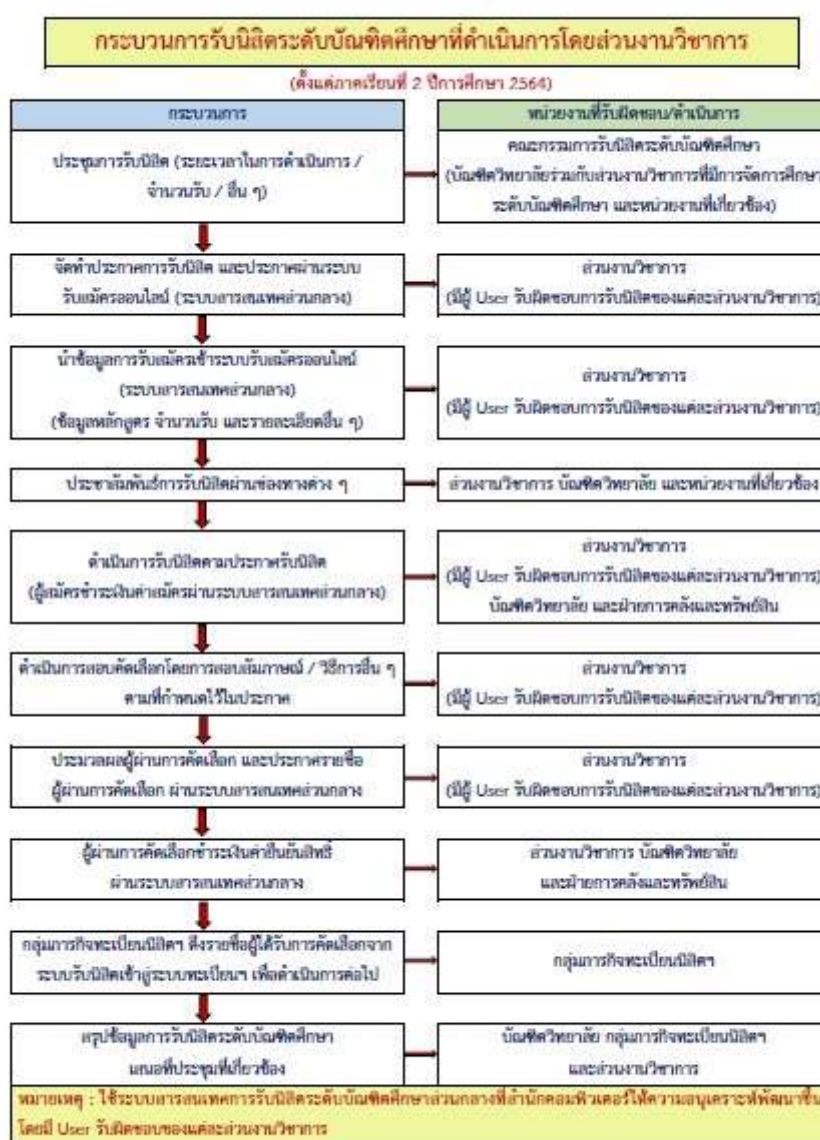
กระบวนการรับนิสิตระดับบัณฑิตศึกษาที่ดำเนินการโดยส่วนงานวิชาการ

(ตั้งแต่ภาคเรียนที่ 2 ปีการศึกษา 2564)

| กระบวนการ | หน่วยงานที่รับผิดชอบ/ดำเนินการ |
|---|---|
| ประชุมการรับนิสิต (ระยะเวลาในการดำเนินการ / จำนวนรับ / อื่น ๆ) | คณะกรรมการรับนิสิตระดับบัณฑิตศึกษา (บัณฑิตวิทยาลัยร่วมกับส่วนงานวิชาการที่มีการจัดการศึกษาระดับบัณฑิตศึกษา และหน่วยงานที่เกี่ยวข้อง) |
| จัดทำประกาศการรับนิสิต และประกาศผ่านระบบรับสมัครออนไลน์ (ระบบสารสนเทศส่วนกลาง) | ส่วนงานวิชาการ (มีผู้ User รับผิดชอบการรับนิสิตของแต่ละส่วนงานวิชาการ) |
| นำข้อมูลการรับสมัครเข้าระบบรับสมัครออนไลน์ (ระบบสารสนเทศส่วนกลาง) (ข้อมูลหลักสูตร จำนวนรับ และรายละเอียดอื่น ๆ) | ส่วนงานวิชาการ (มีผู้ User รับผิดชอบการรับนิสิตของแต่ละส่วนงานวิชาการ) |
| ประชาสัมพันธ์การรับนิสิตผ่านช่องทางต่าง ๆ | ส่วนงานวิชาการ บัณฑิตวิทยาลัย และหน่วยงานที่เกี่ยวข้อง |
| ดำเนินการรับนิสิตตามประกาศรับนิสิต (ผู้สมัครชำระเงินค่าสมัครผ่านระบบสารสนเทศส่วนกลาง) | ส่วนงานวิชาการ (มีผู้ User รับผิดชอบการรับนิสิตของแต่ละส่วนงานวิชาการ) บัณฑิตวิทยาลัย และฝ่ายการคลังและทรัพย์สิน |
| ดำเนินการสอบคัดเลือกโดยการสอบสัมภาษณ์ / วิธีการอื่น ๆ ตามที่กำหนดไว้ในประกาศ | ส่วนงานวิชาการ (มีผู้ User รับผิดชอบการรับนิสิตของแต่ละส่วนงานวิชาการ) |
| ประมวลผลผู้ผ่านการคัดเลือก และประกาศรายชื่อผู้ผ่านการคัดเลือก ผ่านระบบสารสนเทศส่วนกลาง | ส่วนงานวิชาการ (มีผู้ User รับผิดชอบการรับนิสิตของแต่ละส่วนงานวิชาการ) |
| ผู้ผ่านการคัดเลือกชำระเงินค่ายืนยันสิทธิ์ ผ่านระบบสารสนเทศส่วนกลาง | ส่วนงานวิชาการ บัณฑิตวิทยาลัย และฝ่ายการคลังและทรัพย์สิน |
| กลุ่มภารกิจทะเบียนนิสิต ดึงรายชื่อผู้ได้รับการคัดเลือกจากระบบรับนิสิตเข้าสู่ระบบทะเบียนฯ เพื่อดำเนินการต่อไป | กลุ่มภารกิจทะเบียนนิสิต |
| สรุปข้อมูลการรับนิสิตระดับบัณฑิตศึกษา แจ้งที่ประชุมที่เกี่ยวข้อง | บัณฑิตวิทยาลัย กลุ่มภารกิจทะเบียนนิสิต และส่วนงานวิชาการ |

หมายเหตุ : ใช้ระบบสารสนเทศการรับนิสิตระดับบัณฑิตศึกษาส่วนกลางที่สำนักคอมพิวเตอร์ให้ความอนุเคราะห์พัฒนาขึ้น โดยมี User รับผิดชอบของแต่ละส่วนงานวิชาการ